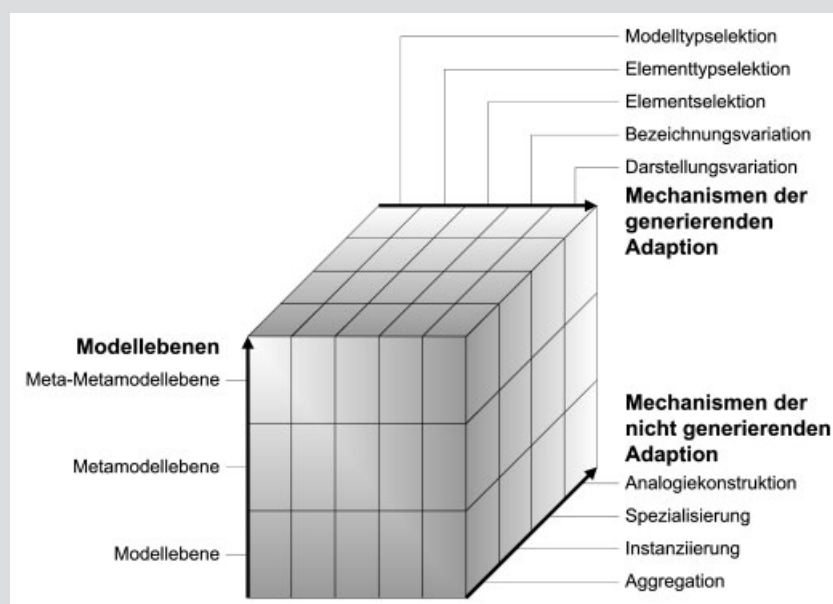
Modelltypselektion
Elementtypselektion
Elementselektion
Bezeichnungsvariation
Darstellungsvariation
Mechanismen der generierenden Adaption

Modellebenen
Meta-Metamodellebene
Metamodellebene
Modellebene

Mechanismen der nicht generierenden Adaption
Analogiekonstruktion
Spezialisierung
Instanziierung
Aggregation